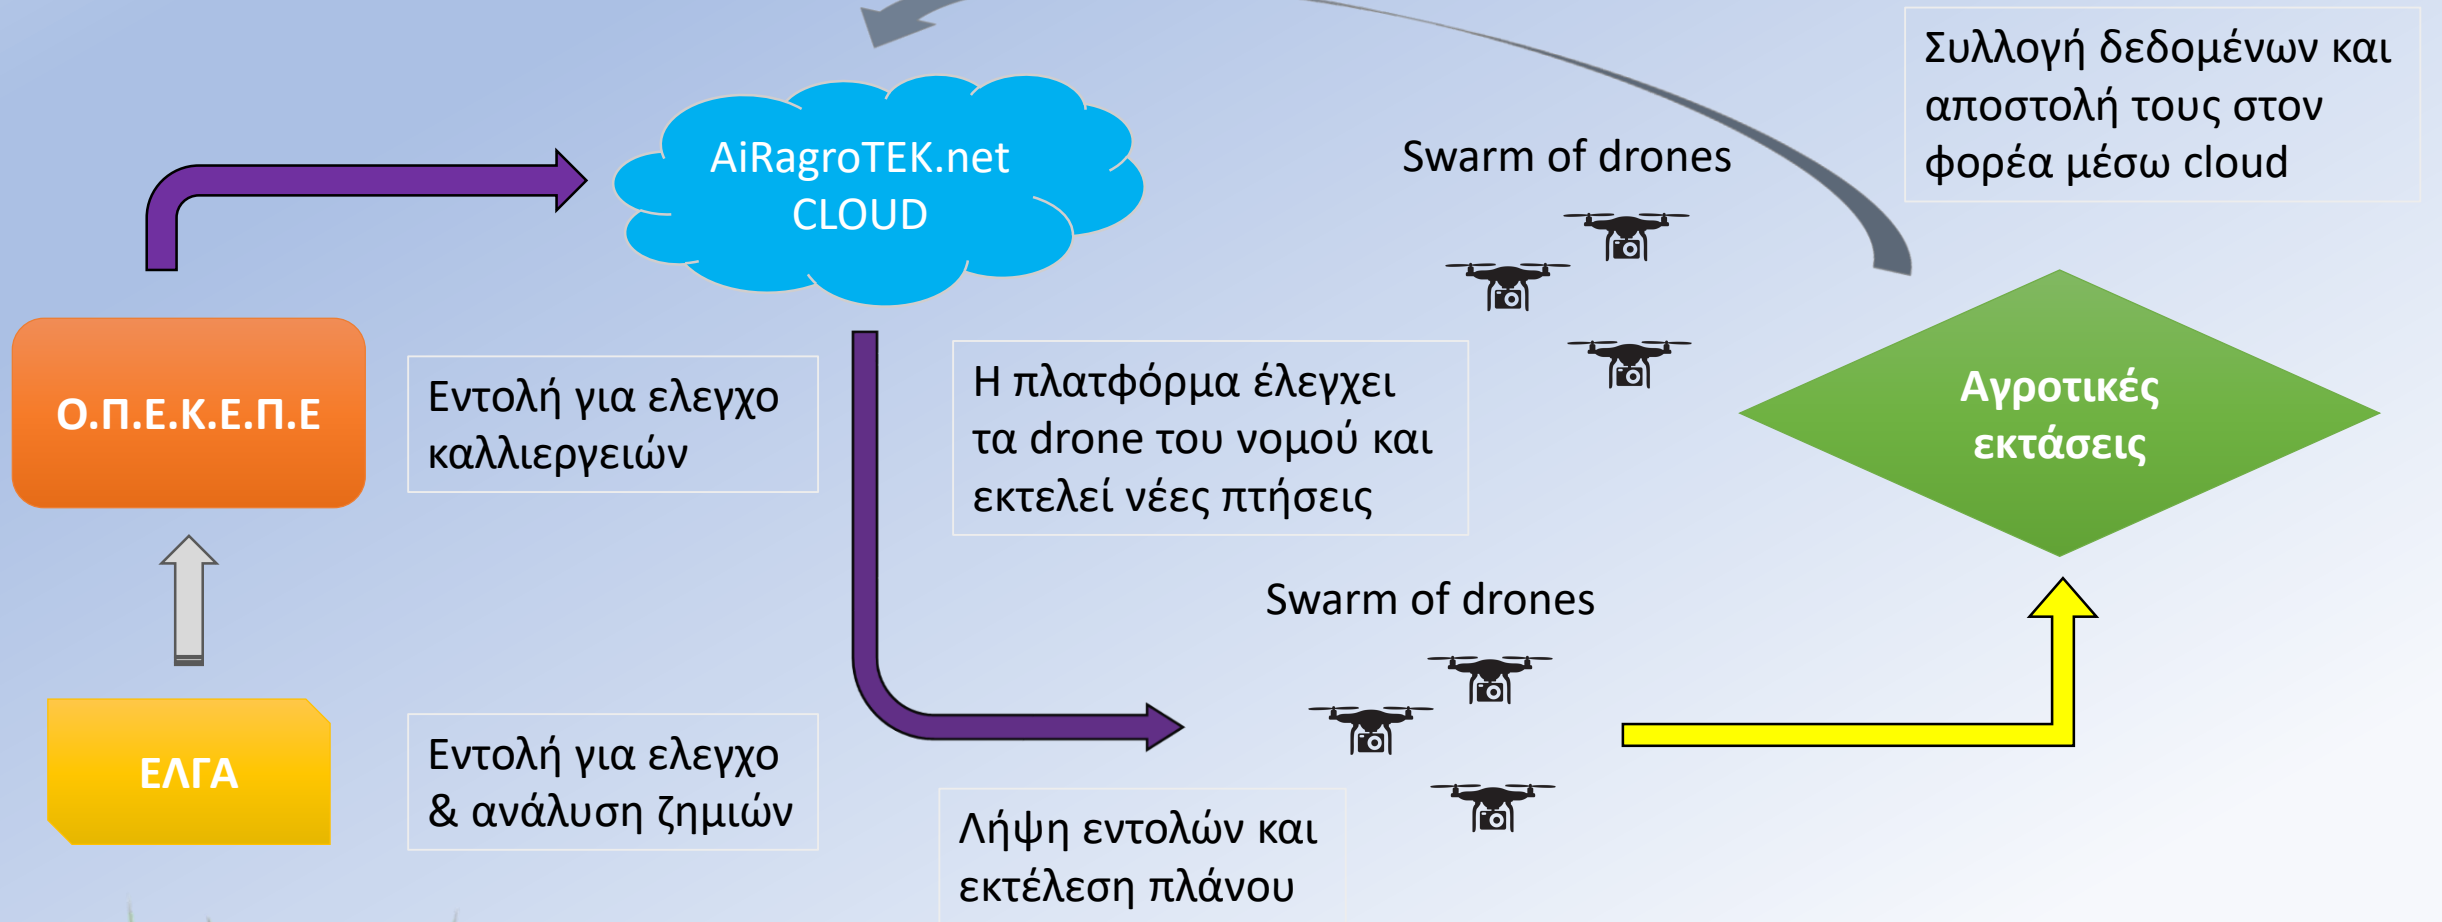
Συλλογή δεδομένων και αποστολή τους στον φορέα μέσω cloud

AiRagroTEK.net CLOUD

Swarm of drones

Ο.Π.Ε.Κ.Ε.Π.Ε

Εντολή για ελεγχο καλλιεργειών

Η πλατφόρμα έλεγχει τα drone του νομού και εκτελεί νέες πτήσεις

Αγροτικές εκτάσεις

Swarm of drones

ΕΛΓΑ

Εντολή για ελεγχο & ανάλυση ζημιών

Λήψη εντολών και εκτέλεση πλάνου